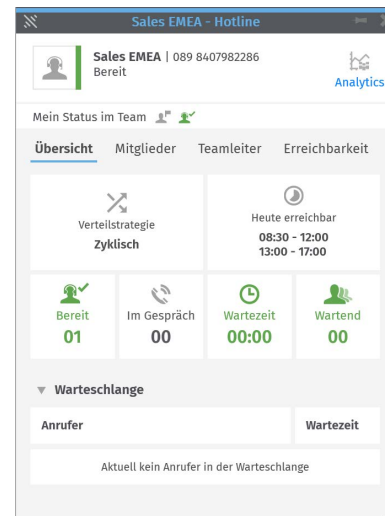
Sales EMEA - Hotline

Sales EMEA | 089 8407982286
Bereit

Analytics

Mein Status im Team

Übersicht Mitglieder Teamleiter Erreichbarkeit

Verteilstrategie
Zyklisch

Heute erreichbar
08:30 - 12:00
13:00 - 17:00

Bereit
01

Im Gespräch
00

Wartezeit
00:00

Wartend
00

Warteschlange

| Anrufer | Wartezeit |
|---|---|

Aktuell kein Anrufer in der Warteschlange